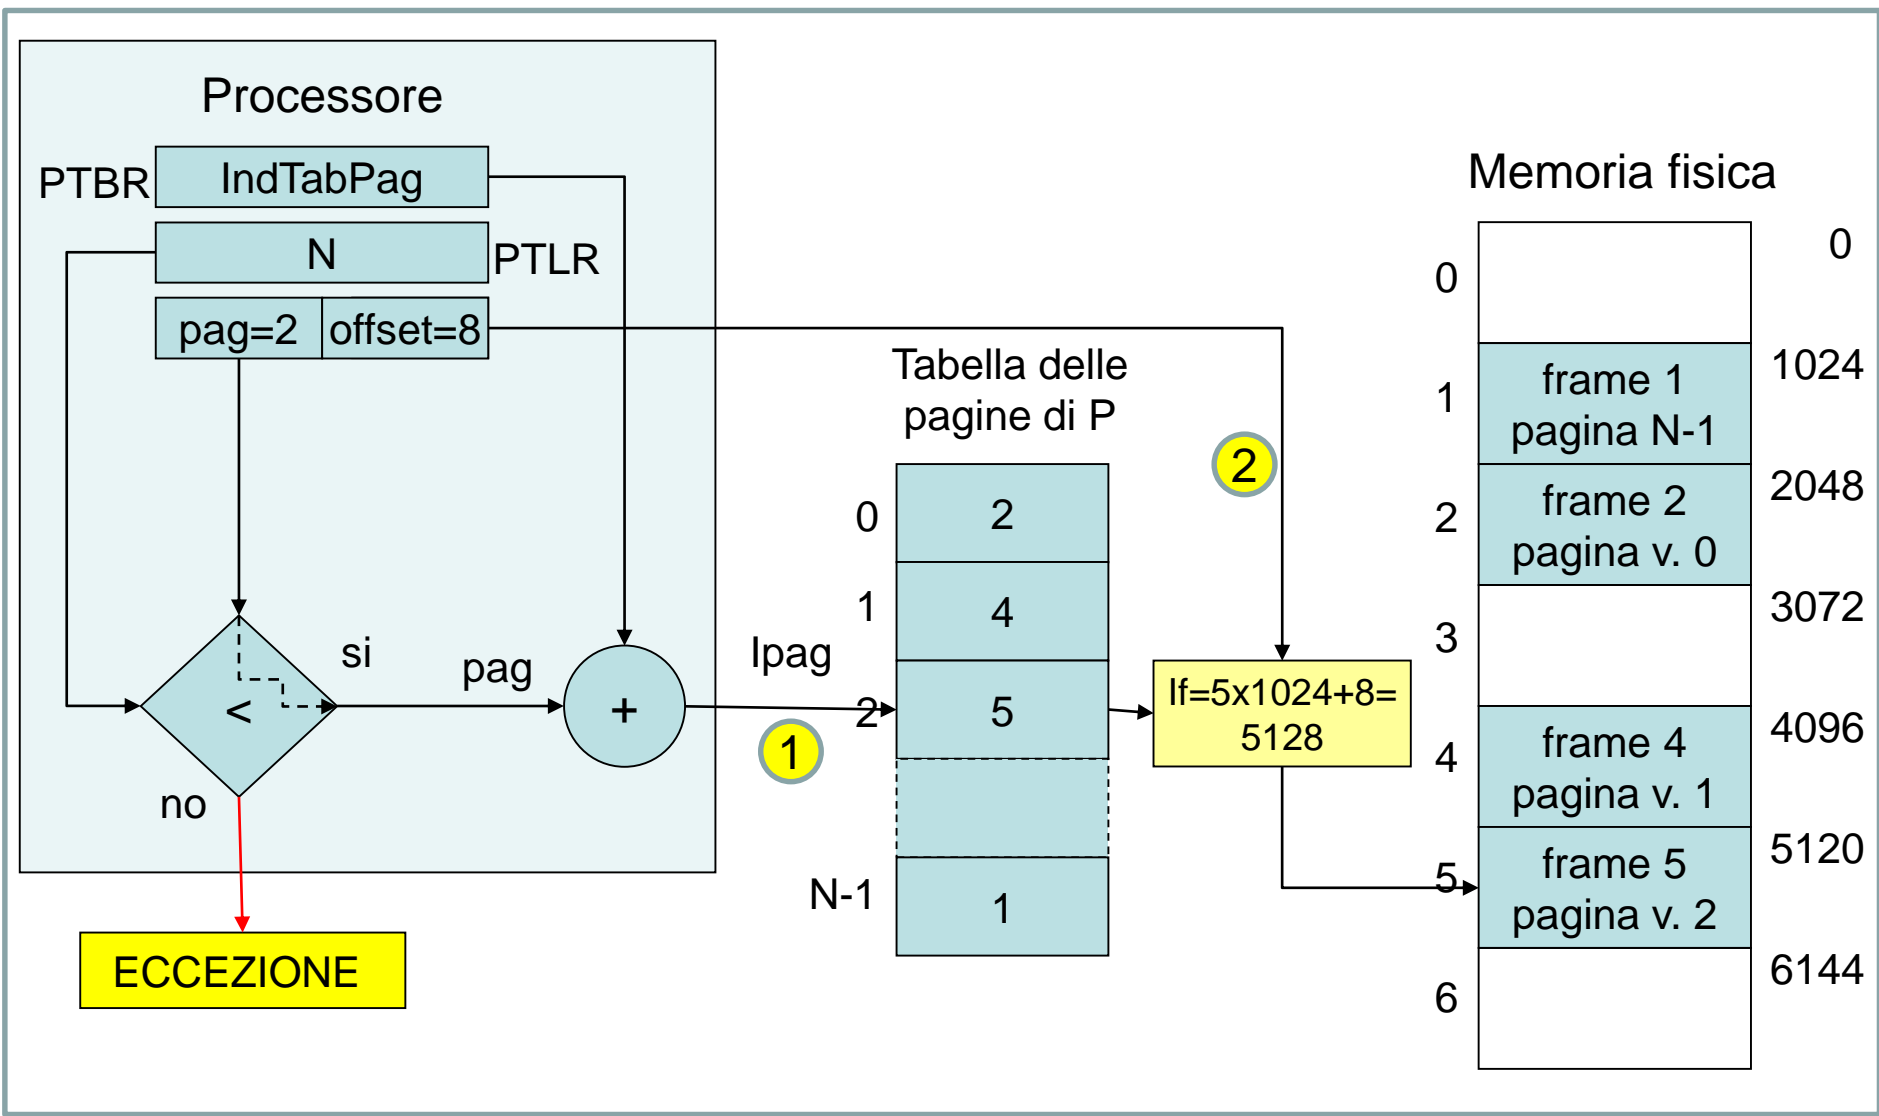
Processore

PTBR IndTabPag

N PTLR

pag=2 offset=8

si

pag

<

+

no

ECCEZIONE

Tabella delle pagine di P

Ipag

| | |
|---|---|
| 0 | 2 |
| 1 | 4 |
| 2 | 5 |
| | |
| N-1 | 1 |

1

2

If=5x1024+8= 5128

Memoria fisica

| | | |
|---|---|---|
| | | 0 |
| 0 | | |
| | | 1024 |
| 1 | frame 1 pagina N-1 | |
| | | 2048 |
| 2 | frame 2 pagina v. 0 | |
| | | 3072 |
| 3 | | |
| | | 4096 |
| 4 | frame 4 pagina v. 1 | |
| | | 5120 |
| 5 | frame 5 pagina v. 2 | |
| | | 6144 |
| 6 | | |